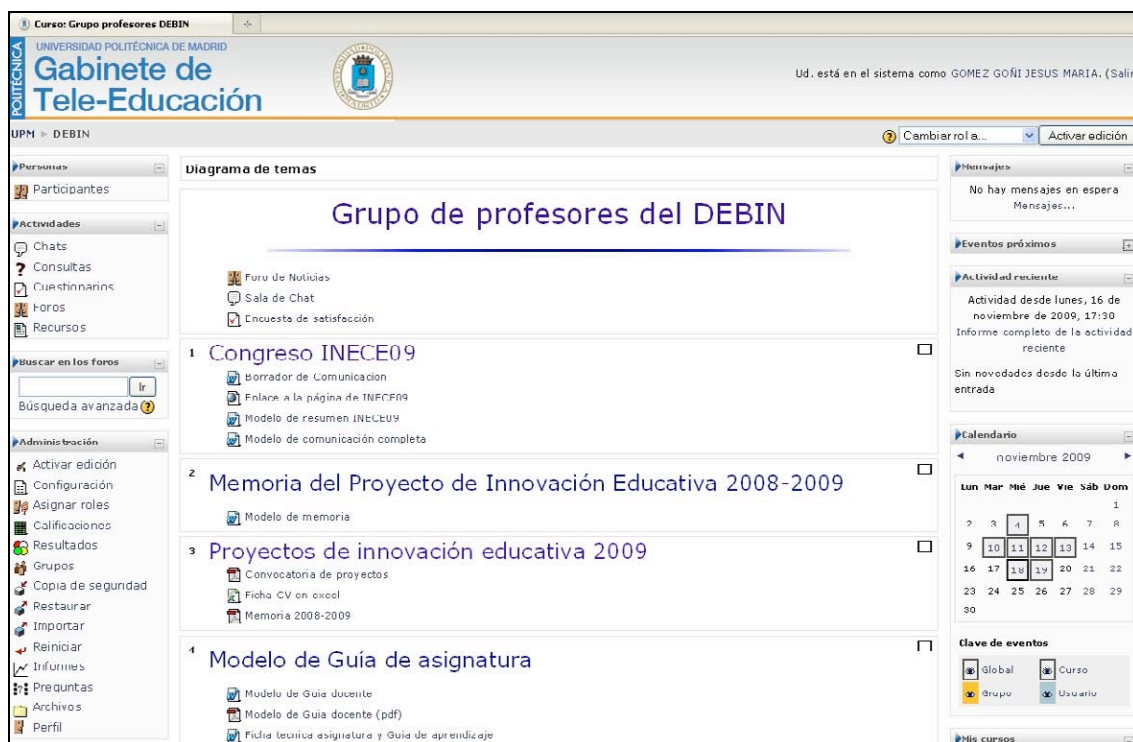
Curso: Grupo profesores DEBIN

UNIVERSIDAD POLITÉCNICA DE MADRID
POLITÉCNICA
Gabinete de Tele-Educación

Ud. está en el sistema como GOMEZ GOÑI JESUS MARIA. (Sali

UPM ► DEBIN

Cambiar rol a... Activar edición

Personas
Participantes

Actividades
Chats
Consultas
Cuestionarios
Foros
Recursos

Buscar en los foros
Ir
Búsqueda avanzada

Administración
Activar edición
Configuración
Asignar roles
Calificaciones
Resultados
Grupos
Copia de seguridad
Restaurar
Importar
Reiniciar
Informes
Preguntas
Archivos
Perfil

Diagrama de temas

Grupo de profesores del DEBIN

Foro de Noticias
Sala de Chat
Encuesta de satisfacción

1 Congreso INECE09
Borrador de Comunicacion
Enlace a la página de INECE09
Modelo de resumen INECE09
Modelo de comunicación completa

2 Memoria del Proyecto de Innovación Educativa 2008-2009
Modelo de memoria

3 Proyectos de innovación educativa 2009
Convocatoria de proyectos
Ficha CV en excel
Memoria 2008-2009

4 Modelo de Guía de asignatura
Modelo de Guia docente
Modelo de Guia docente (pdf)
Ficha tecnica asignatura y Guia de aprendizaje

Mensajes
No hay mensajes en espera
Mensajes...

Eventos próximos

Actividad reciente
Actividad desde lunes, 16 de noviembre de 2009, 17:30
Informe completo de la actividad reciente
Sin novedades desde la última entrada

Calendario
noviembre 2009

| Lun | Mar | Mié | Jue | Vie | Sáb | Dom |
|---|---|---|---|---|---|---|
| | | | | | | 1 |
| 2 | 3 | 4 | 5 | 6 | 7 | 8 |
| 9 | 10 | 11 | 12 | 13 | 14 | 15 |
| 16 | 17 | 18 | 19 | 20 | 21 | 22 |
| 23 | 24 | 25 | 26 | 27 | 28 | 29 |
| 30 | | | | | | |

Clave de eventos
Global Curso
Grupo Usuario

Mis cursos